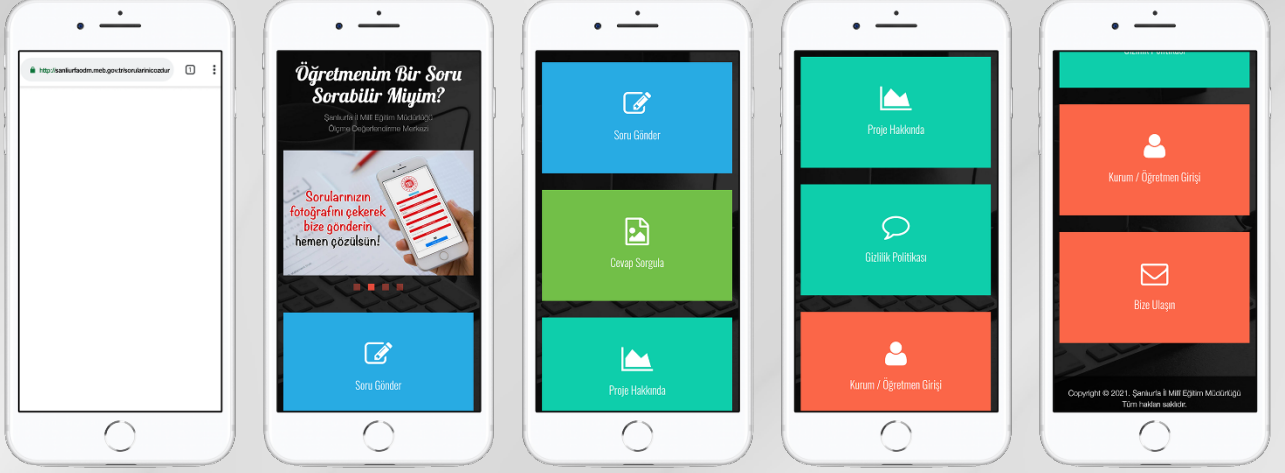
http://sanliurfaodm.meb.gov.tr/sorularinicozdur

1

Öğretmenim Bir Soru Sorabilir Miyim?

Şanlıurfa İl Milli Eğitim Müdürlüğü Ölçme Değerlendirme Merkezi

Sorularınızın fotoğrafını çekerek bize gönderin hemen çözülsün!

Soru Gönder

Soru Gönder

Cevap Sorgula

Proje Hakkında

Proje Hakkında

Gizlilik Politikası

Kurum / Öğretmen Girişi

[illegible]

Kurum / Öğretmen Girişi

Bize Ulaşın

Copyright © 2021. Şanlıurfa İl Millî Eğitim Müdürlüğü Tüm hakları saklıdır.